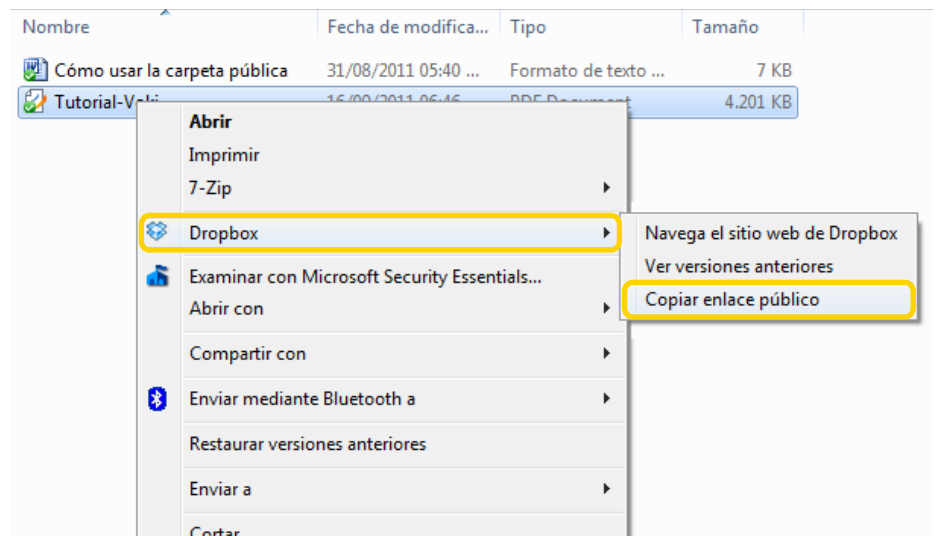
| Nombre | Fecha de modifica... | Tipo | Tamaño |
|---|---|---|---|
| Cómo usar la carpeta pública | 31/08/2011 05:40 ... | Formato de texto ... | 7 KB |
| Tutorial-V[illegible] | 16/09/2011 06:46 | PDF Document | 4.201 KB |

Abrir
Imprimir
7-Zip
Dropbox
Examinar con Microsoft Security Essentials...
Abrir con
Compartir con
Enviar mediante Bluetooth a
Restaurar versiones anteriores
Enviar a
Cortar

Navega el sitio web de Dropbox
Ver versiones anteriores
Copiar enlace público